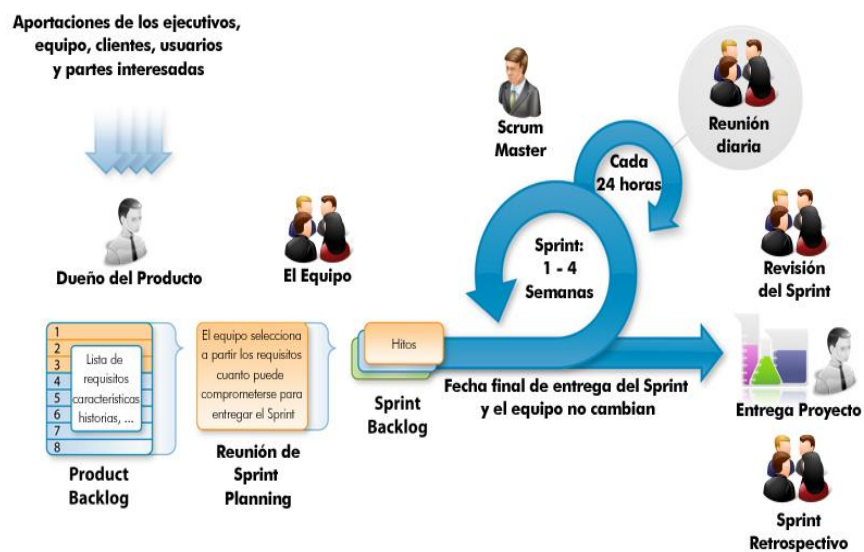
Aportaciones de los ejecutivos, equipo, clientes, usuarios y partes interesadas

Dueño del Producto

El Equipo

Scrum Master

Cada 24 horas

Reunión diaria

Sprint: 1 - 4 Semanas

Revisión del Sprint

1
2
3
4
5
6
7
8

Lista de requisitos características historias, ...

Product Backlog

El equipo selecciona a partir los requisitos cuanto puede comprometerse para entregar el Sprint

Reunión de Sprint Planning

Hitos

Sprint Backlog

Fecha final de entrega del Sprint y el equipo no cambian

Entrega Proyecto

Sprint Retrospectivo